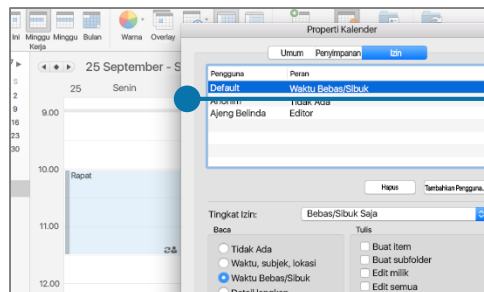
Ini Minggu Kerja Minggu Bulan Warna Overlay

25 September - S

25 Senin

7
S
2
9
16
23
30

9.00

10.00 Rapat

11.00

12.00

Properti Kalender

Umum Penyimpanan Izin

| Pengguna | Peran |
|---|---|
| Default | Waktu Bebas/Sibuk |
| Anonim | Tidak Ada |
| Ajeng Belinda | Editor |

Hapus Tambahkan Pengguna...

Tingkat Izin: Bebas/Sibuk Saja

Baca
Tidak Ada
Waktu, subjek, lokasi
Waktu Bebas/Sibuk
Detail lengkap

Tulis
Buat item
Buat subfolder
Edit milik
Edit semua